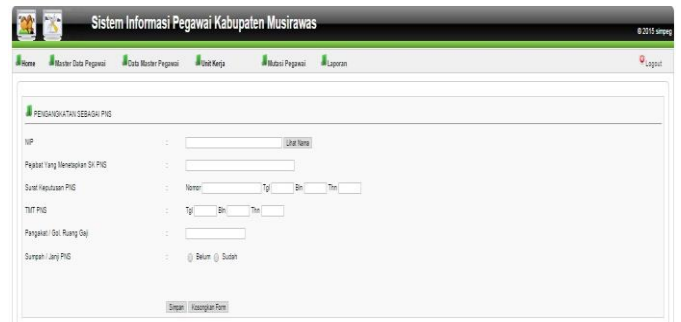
Sistem Informasi Pegawai Kabupaten Musirawas

©2015 simpeg

Home Master Data Pegawai Data Master Pegawai Unit Kerja Mutasi Pegawai Laporan Logout

PENGANGKATAN SEBAGAI PNS

NIP : Lihat Nama

Pejabat Yang Menetapkan SK PNS :

Surat Keputusan PNS : Nomor Tgl Bln Thn

TMT PNS : Tgl Bln Thn

Pangkat / Gol. Ruang Gaji :

Sumpah / Janji PNS : Belum Sudah

Simpan Kosongkan Form